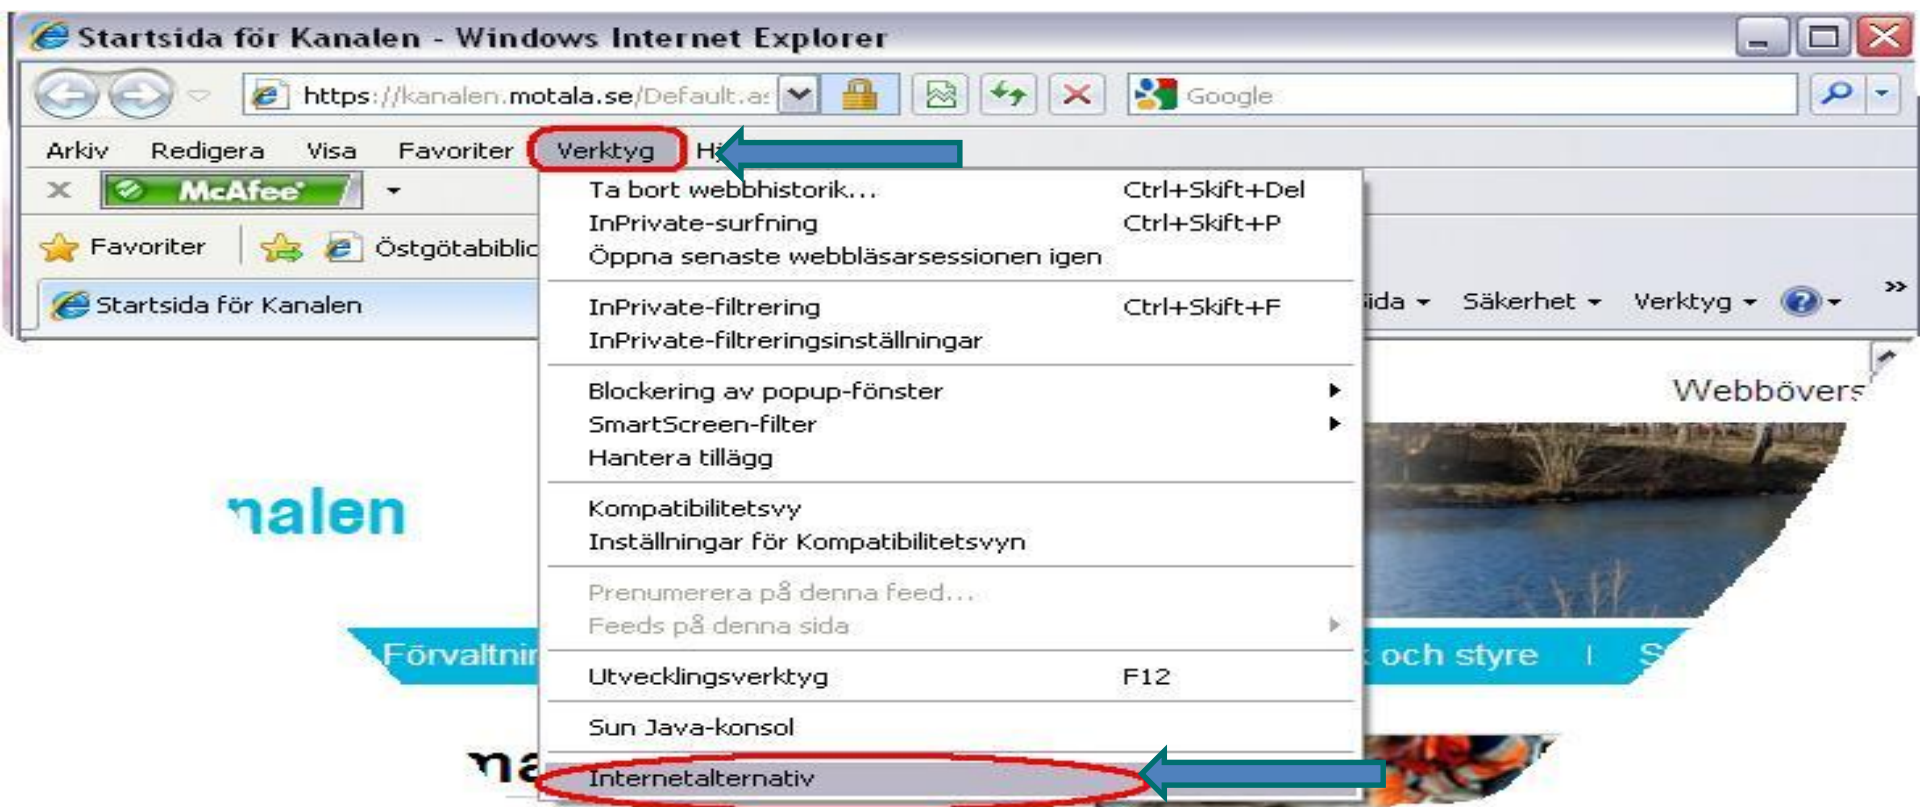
Startsida för Kanalen - Windows Internet Explorer

https://kanalen.motala.se/Default.as

Google

Arkiv Redigera Visa Favoriter Verktyg H

McAfee

Favoriter Östgötabiblio

Startsida för Kanalen

ida Säkerhet Verktyg

Ta bort webbhistorik... Ctrl+Skift+Del
InPrivate-surfning Ctrl+Skift+P
Öppna senaste webbläsarsessionen igen

InPrivate-filtrering Ctrl+Skift+F
InPrivate-filtreringsinställningar

Blockering av popup-fönster
SmartScreen-filter
Hantera tillägg

Kompatibilitetsvy
Inställningar för Kompatibilitetsvyn

Prenumerera på denna feed...
Feeds på denna sida

Utvecklingsverktyg F12

Sun Java-konsol

Internetalternativ

Webbövers

nalen

Förvaltnin

och styre | S

na